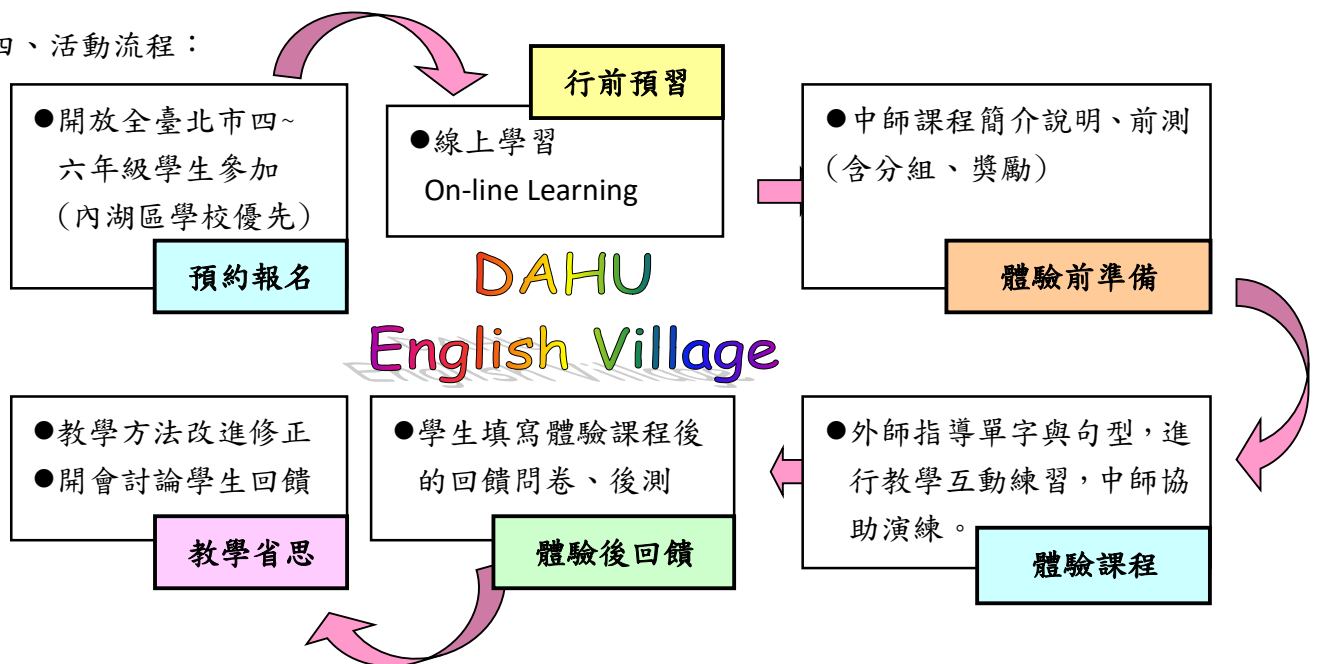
四、活動流程：

●開放全臺北市四~六年級學生參加（內湖區學校優先）

預約報名

行前預習

●線上學習
On-line Learning

●中師課程簡介說明、前測（含分組、獎勵）

體驗前準備

DAHU
English Village

●教學方法改進修正
●開會討論學生回饋

教學省思

●學生填寫體驗課程後的回饋問卷、後測

體驗後回饋

●外師指導單字與句型，進行教學互動練習，中師協助演練。

體驗課程